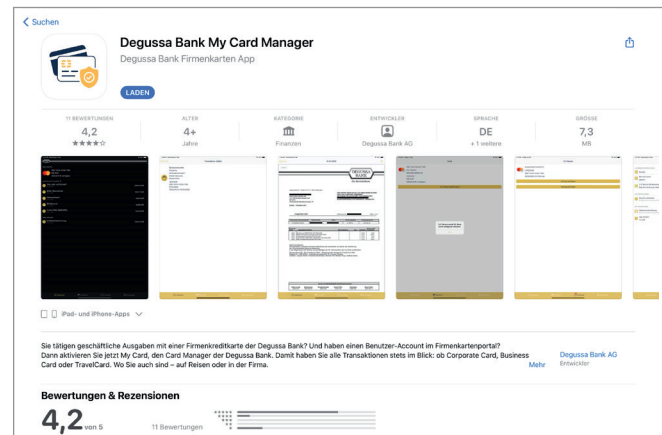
Suchen

Degussa Bank My Card Manager

Degussa Bank Firmenkarten App

LADEN

| 11 BEWERTUNGEN | ALTER | KATEGORIE | ENTWICKLER | SPRACHE | GRÖSSE |
|---|---|---|---|---|---|
| 4,2 | 4+ | | | DE | 7,3 |
| ★★★★☆ | Jahre | Finanzen | Degussa Bank AG | + 1 weitere | MB |

iPad- und iPhone-Apps

Sie tätigen geschäftliche Ausgaben mit einer Firmenkreditkarte der Degussa Bank? Und haben einen Benutzer-Account im Firmenkartenportal? Dann aktivieren Sie jetzt My Card, den Card Manager der Degussa Bank. Damit haben Sie alle Transaktionen stets im Blick: ob Corporate Card, Business Card oder TravelCard. Wo Sie auch sind – auf Reisen oder in der Firma.

Mehr

Degussa Bank AG
Entwickler

Bewertungen & Rezensionen

4,2 von 5

11 Bewertungen